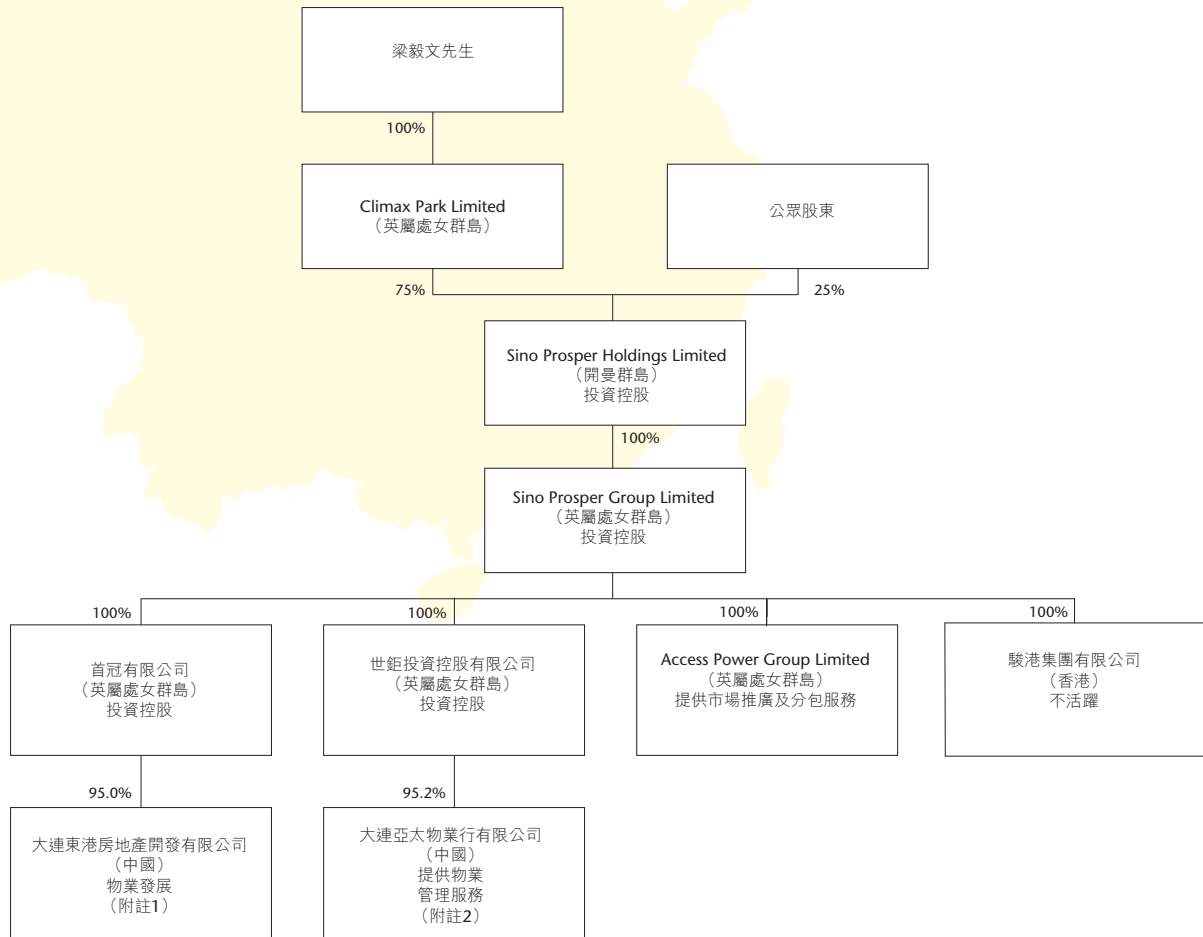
梁毅文先生

100%

Climax Park Limited
（英屬處女群島）

公眾股東

75%

25%

Sino Prosper Holdings Limited
（開曼群島）
投資控股

100%

Sino Prosper Group Limited
（英屬處女群島）
投資控股

100%

100%

100%

100%

首冠有限公司
（英屬處女群島）
投資控股

世鉅投資控股有限公司
（英屬處女群島）
投資控股

Access Power Group Limited
（英屬處女群島）
提供市場推廣及分包服務

駿港集團有限公司
（香港）
不活躍

95.0%

95.2%

大連東港房地產開發有限公司
（中國）
物業發展
（附註1）

大連亞太物業行有限公司
（中國）
提供物業
管理服務
（附註2）